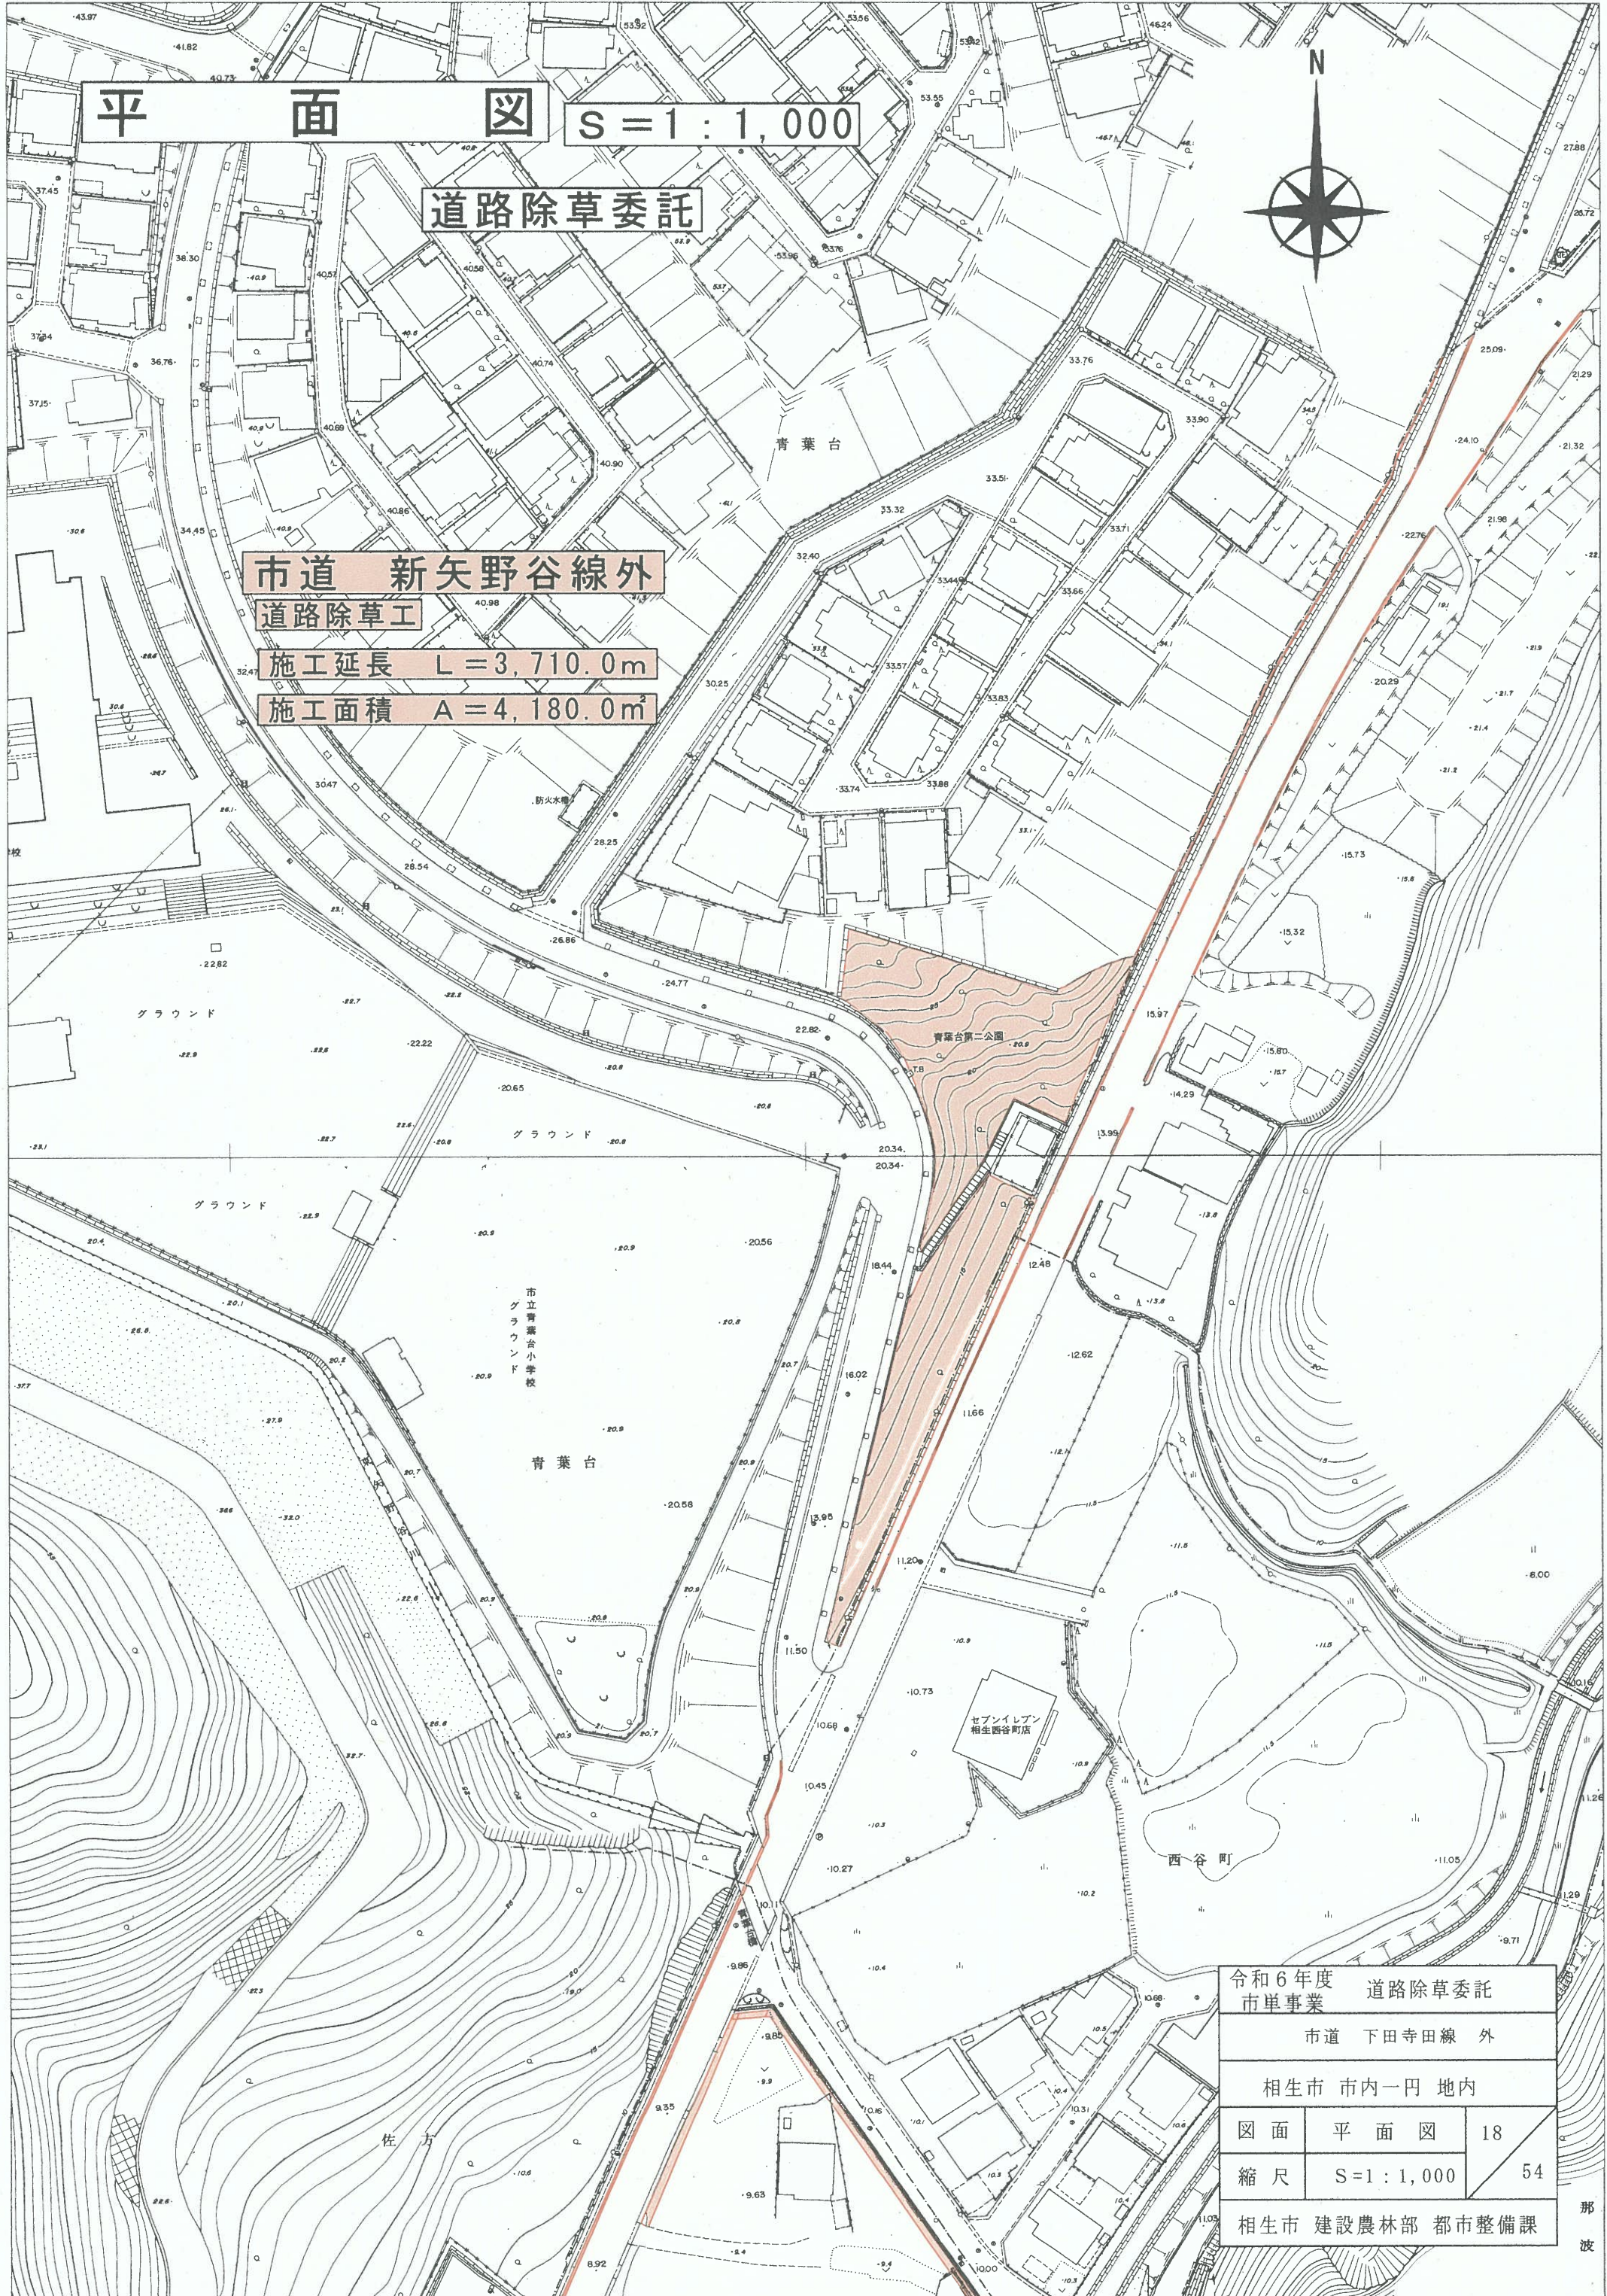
平 面 図 S＝1：1,000

道路除草委託

N

市道 新矢野谷線外
道路除草工
施工延長 L＝3,710.0m
施工面積 A＝4,180.0㎡

青葉台

青葉台第二公園

グラウンド

グラウンド

グラウンド

市立青葉台小学校グラウンド

青葉台

防火水槽

セブンイレブン相生西谷町店

西谷町

佐方

| 令和6年度 市単事業 | 道路除草委託 | |
|---|---|---|
| 市道 下田寺田線 外 | | |
| 相生市 市内一円 地内 | | |
| 図面 | 平面図 | 18 |
| 縮尺 | S=1：1,000 | 54 |
| 相生市 建設農林部 都市整備課 | | |

那波